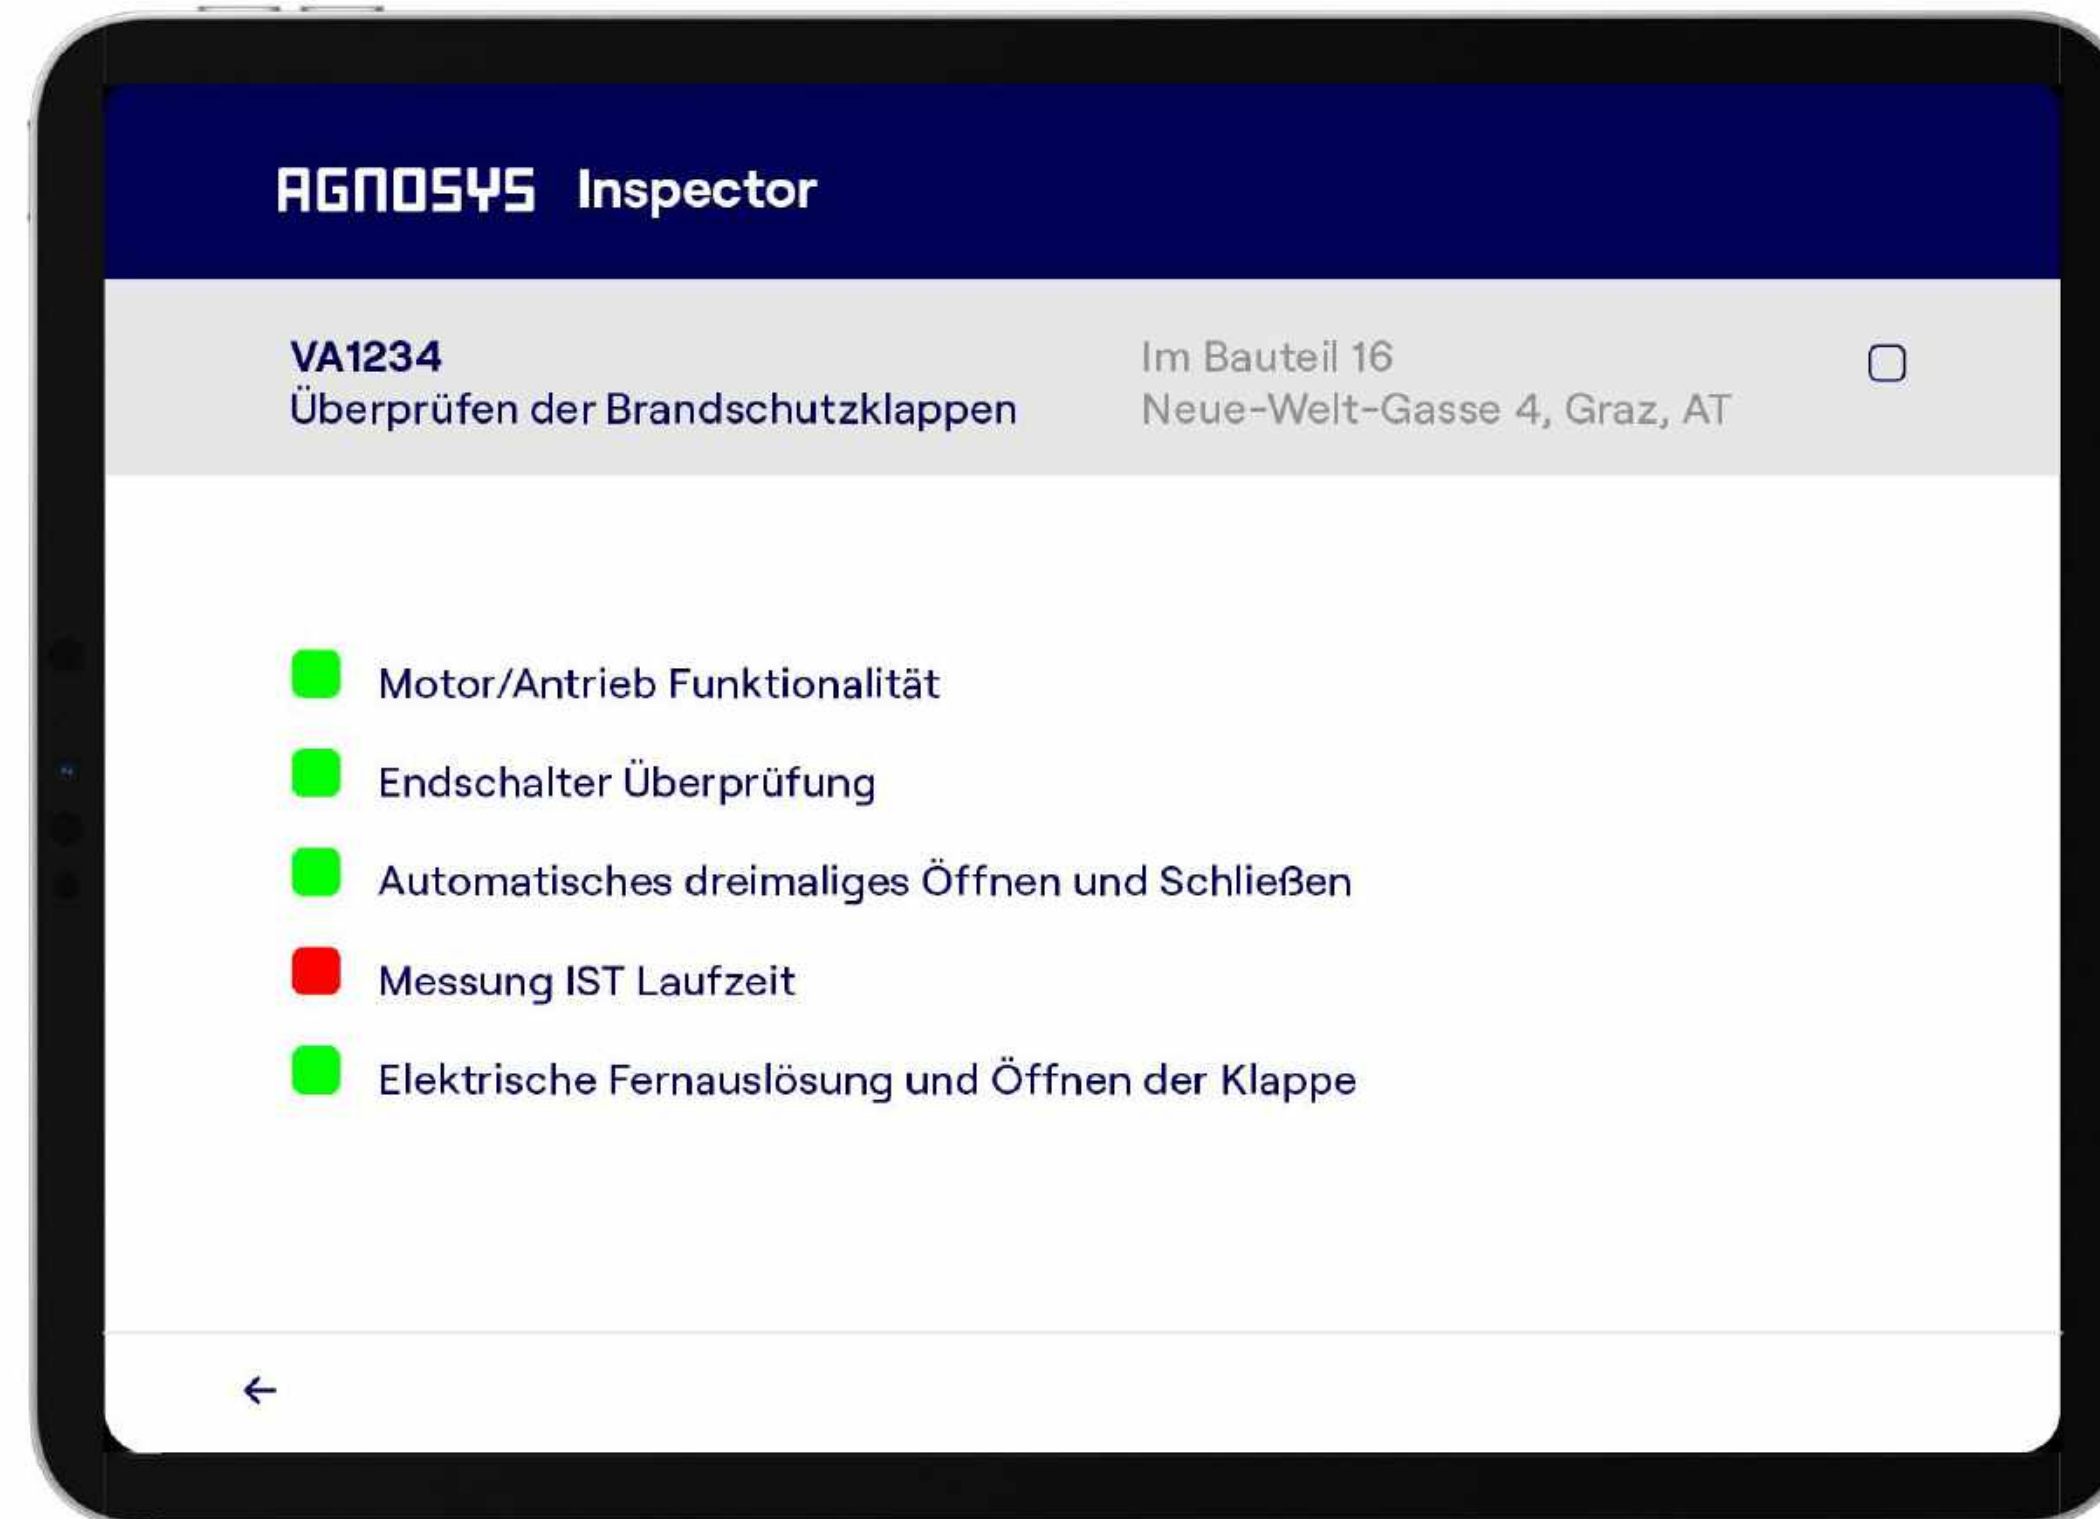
AGNOSYS Inspector

VA1234
Überprüfen der Brandschutzklappen

Im Bauteil 16
Neue-Welt-Gasse 4, Graz, AT

Motor/Antrieb Funktionalität

Endschalter Überprüfung

Automatisches dreimaliges Öffnen und Schließen

Messung IST Laufzeit

Elektrische Fernauslösung und Öffnen der Klappe

←